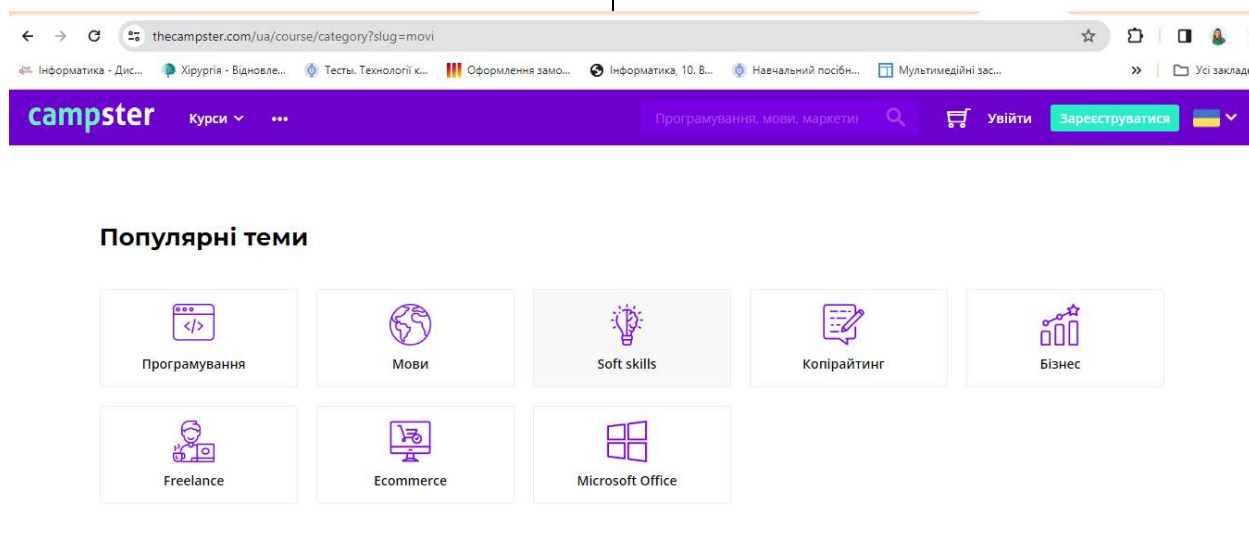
thecampster.com/ua/course/category?slug=movi

Інформатика - Дис... Хірургія - Відновле... Тесты. Технології к... Оформлення замо... Інформатика, 10. В... Навчальний посібн... Мультимедійні зас... » Усі заклад

campster Курси ••• Програмування, мови, маркети Увійти Зареєструватися

Популярні теми

Програмування
Мови
Soft skills
Копірайтинг
Бізнес
Freelance
Ecommerce
Microsoft Office